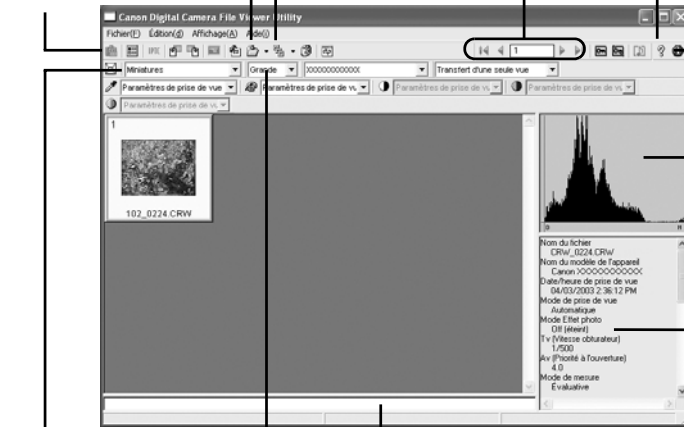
Canon Digital Camera File Viewer Utility

Fichier(F) Édition(d) Affichage(A) Aide(I)

1

Miniatures

Grande

XXXXXXXXXXXX

Transfert d'une seule vue

Paramètres de prise de vue

Paramètres de prise de vue

Paramètres de prise de vue

Paramètres de prise de vue

Paramètres de prise de vue

1

102_0224.CRW

0

Nom du fichier
CRW_0224.CRW
Nom du modèle de l'appareil
Canon XXXXXXXXXXX
Date/heure de prise de vue
04/03/2003 2:36:12 PM
Mode de prise de vue
Automatique
Mode Effet photo
Off (éteint)
Tv (Vitesse obturateur)
1/500
Av (Priorité à l'ouverture)
4.0
Mode de mesure
Évaluative